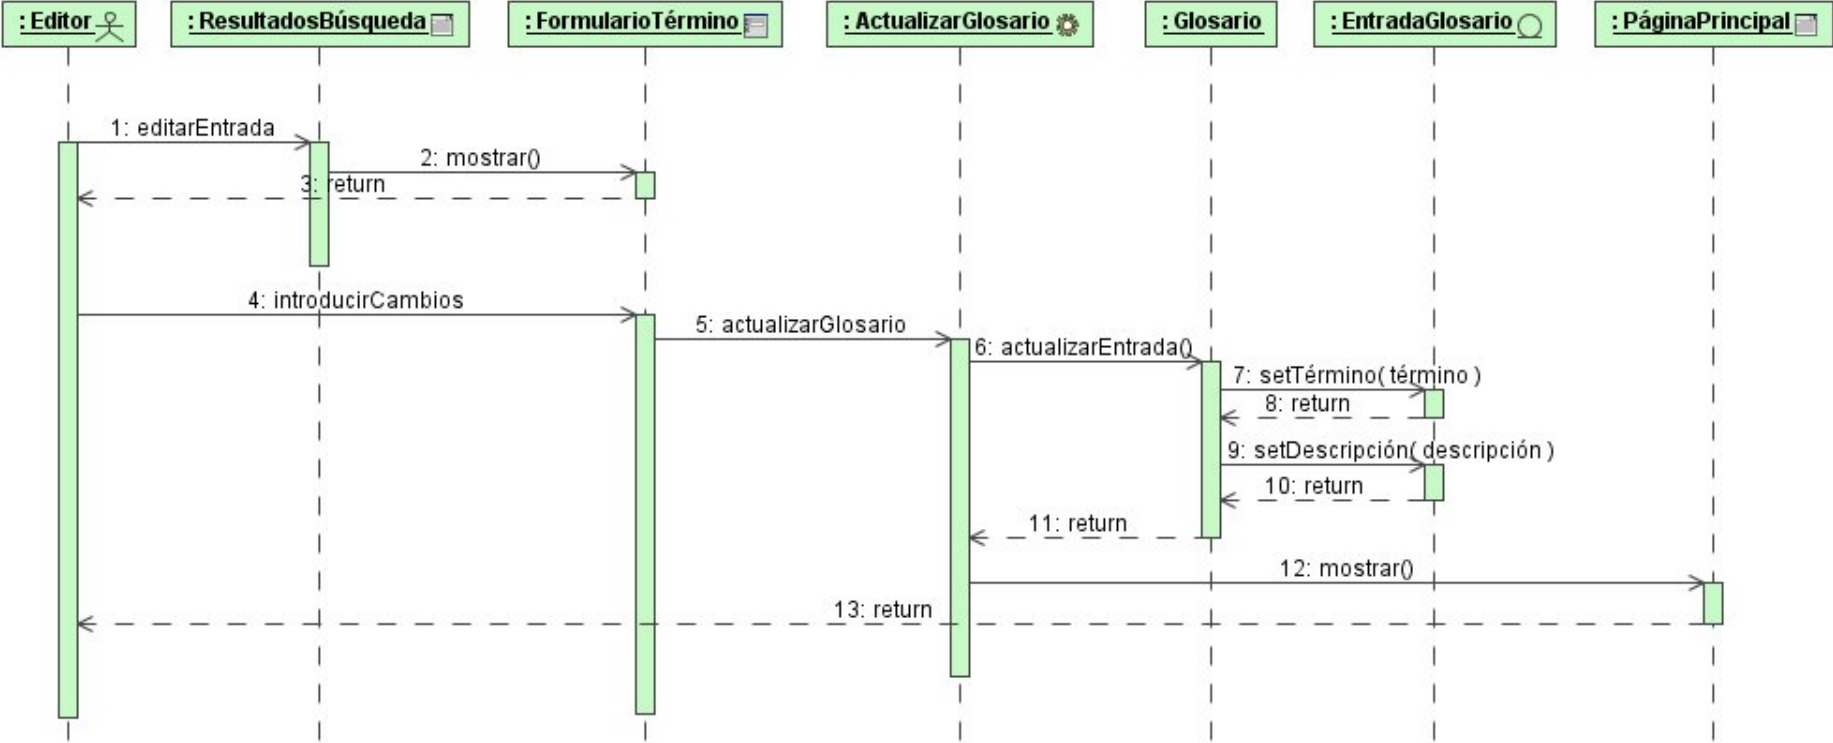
: Editor

: ResultadosBúsqueda

: FormularioTérmino

: ActualizarGlosario

: Glosario

: EntradaGlosario

: PáginaPrincipal

1: editarEntrada

2: mostrar()

3: return

4: introducirCambios

5: actualizarGlosario

6: actualizarEntrada()

7: setTérmino( término )

8: return

9: setDescripción( descripción )

10: return

11: return

12: mostrar()

13: return